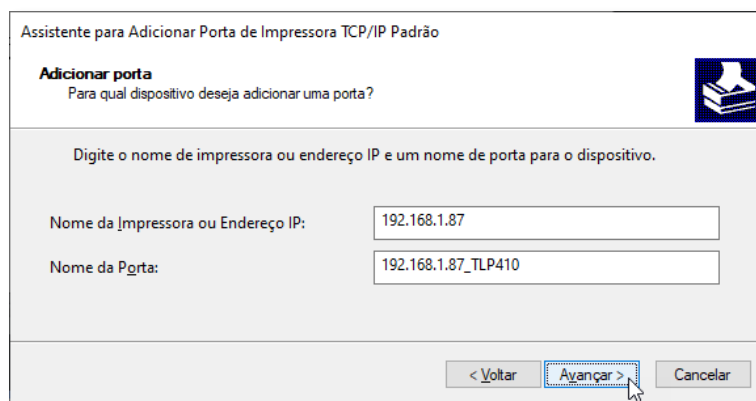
Assistente para Adicionar Porta de Impressora TCP/IP Padrão

Adicionar porta
Para qual dispositivo deseja adicionar uma porta?

Digite o nome de impressora ou endereço IP e um nome de porta para o dispositivo.

Nome da Impressora ou Endereço IP: 192.168.1.87

Nome da Porta: 192.168.1.87_TLP410

< Voltar
Avançar >
Cancelar